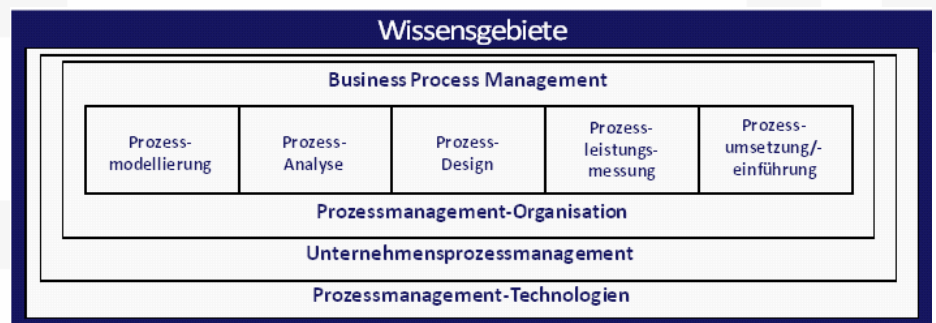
Wissensgebiete

Business Process Management

| Prozessmodellierung | Prozess-Analyse | Prozess-Design | Prozessleistungsmessung | Prozessumsetzung/-einführung |
|---|---|---|---|---|

Prozessmanagement-Organisation

Unternehmensprozessmanagement

Prozessmanagement-Technologien